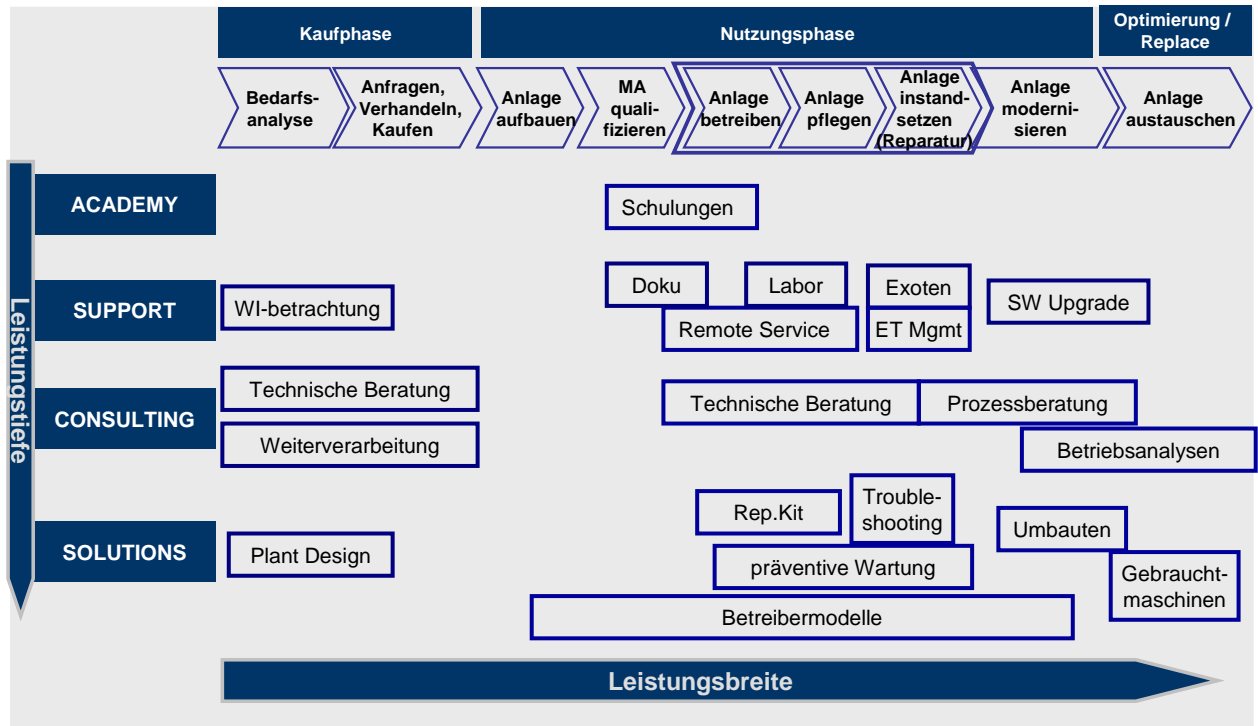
Kaufphase

Nutzungsphase

Optimierung / Replace

Bedarfsanalyse

Anfragen, Verhandeln, Kaufen

Anlage aufbauen

MA qualifizieren

Anlage betreiben

Anlage pflegen

Anlage instandsetzen (Reparatur)

Anlage modernisieren

Anlage austauschen

Leistungstiefe

ACADEMY

Schulungen

SUPPORT

WI-betrachtung

Doku

Labor

Exoten

SW Upgrade

Remote Service

ET Mgmt

CONSULTING

Technische Beratung

Weiterverarbeitung

Technische Beratung

Prozessberatung

Betriebsanalysen

SOLUTIONS

Plant Design

Rep.Kit

Troubleshooting

Umbauten

präventive Wartung

Gebrauchtmaschinen

Betreibermodelle

Leistungsbreite